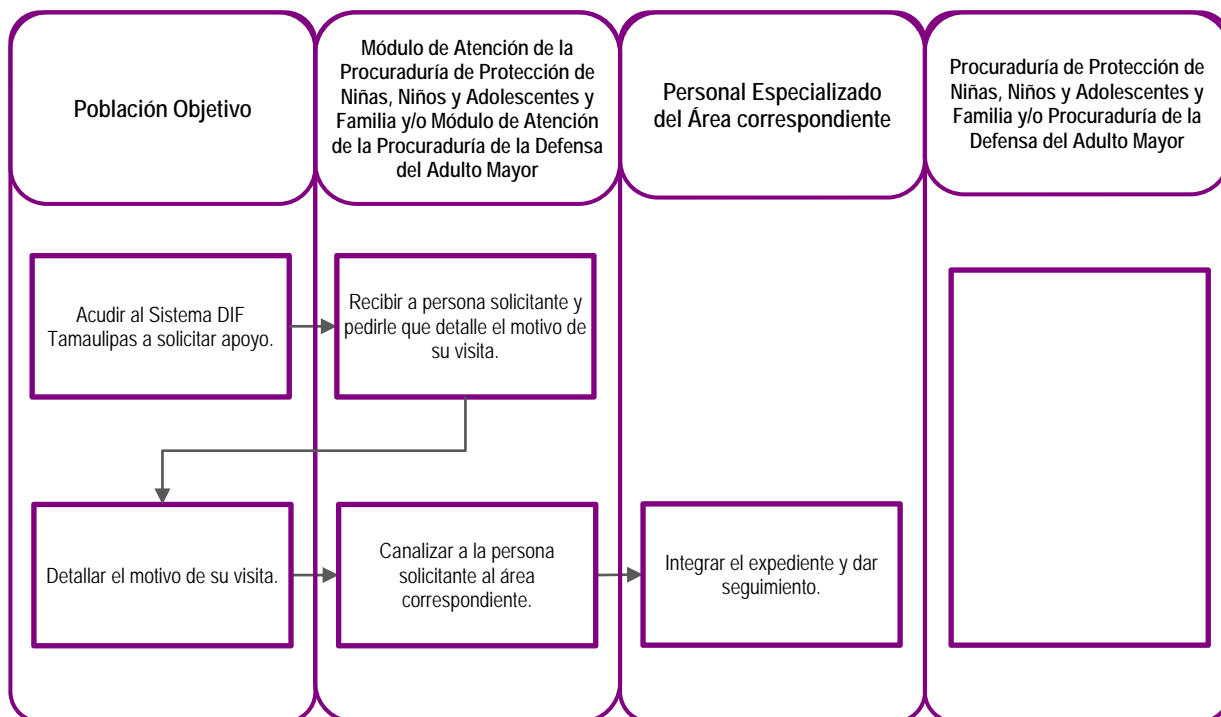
Población Objetivo

Módulo de Atención de la Procuraduría de Protección de Niñas, Niños y Adolescentes y Familia y/o Módulo de Atención de la Procuraduría de la Defensa del Adulto Mayor

Personal Especializado del Área correspondiente

Procuraduría de Protección de Niñas, Niños y Adolescentes y Familia y/o Procuraduría de la Defensa del Adulto Mayor

Acudir al Sistema DIF Tamaulipas a solicitar apoyo.

Recibir a persona solicitante y pedirle que detalle el motivo de su visita.

Detallar el motivo de su visita.

Canalizar a la persona solicitante al área correspondiente.

Integrar el expediente y dar seguimiento.